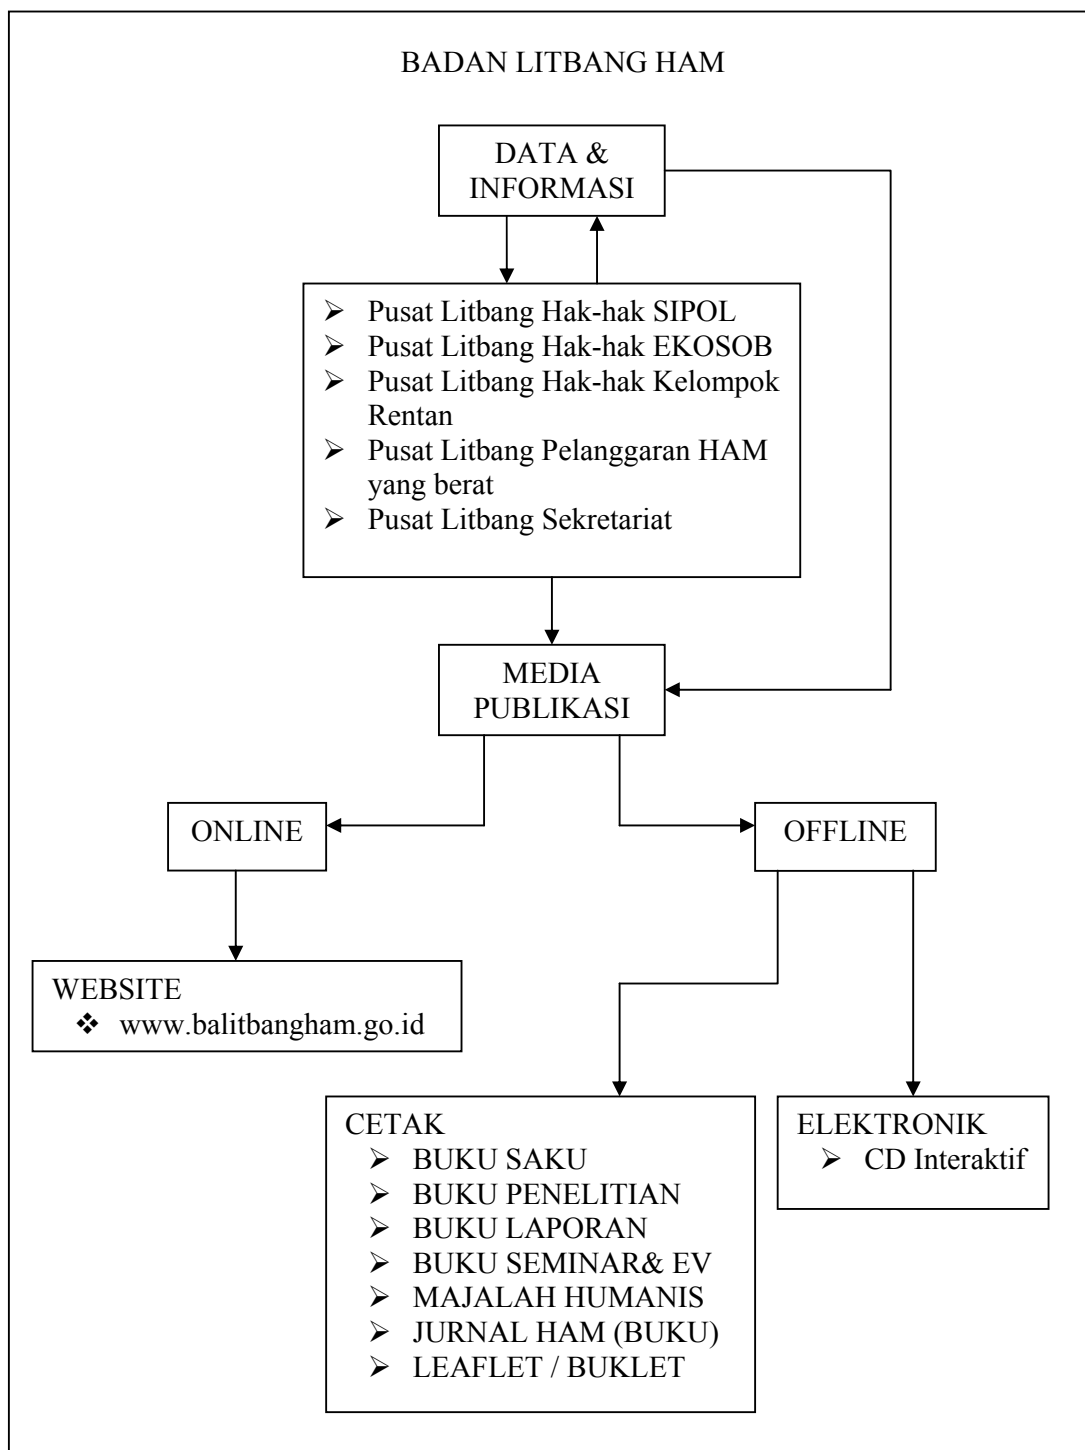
BADAN LITBANG HAM

DATA & INFORMASI

- Pusat Litbang Hak-hak SIPOL
- Pusat Litbang Hak-hak EKOSOB
- Pusat Litbang Hak-hak Kelompok Rentan
- Pusat Litbang Pelanggaran HAM yang berat
- Pusat Litbang Sekretariat

MEDIA PUBLIKASI

ONLINE

OFFLINE

WEBSITE
- www.balitbangham.go.id

CETAK
- BUKU SAKU
- BUKU PENELITIAN
- BUKU LAPORAN
- BUKU SEMINAR& EV
- MAJALAH HUMANIS
- JURNAL HAM (BUKU)
- LEAFLET / BUKLET

ELEKTRONIK
- CD Interaktif